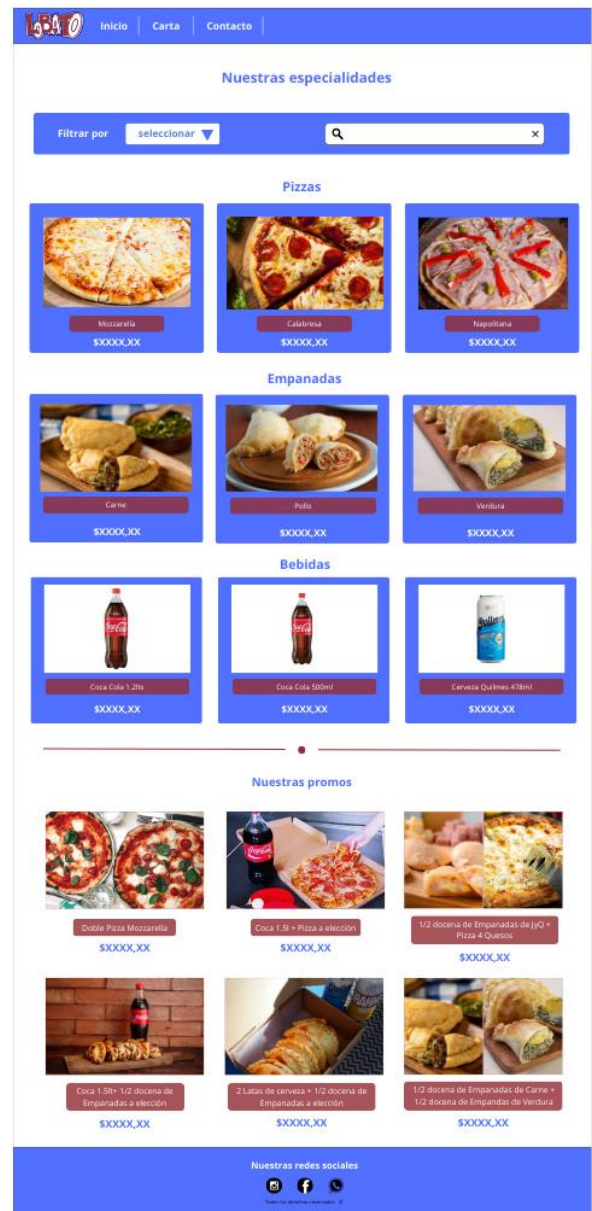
LOBATO Inicio Carta Contacto

Nuestras especialidades

Filtrar por seleccionar

Pizzas

Mozzarella
$XXXX,XX

Calabresa
$XXXX,XX

Napolitana
$XXXX,XX

Empanadas

Carne
$XXXX,XX

Pollo
$XXXX,XX

Verdura
$XXXX,XX

Bebidas

Coca Cola 1.2lts
$XXXX,XX

Coca Cola 500ml
$XXXX,XX

Cerveza Quilmes 478ml
$XXXX,XX

Nuestras promos

Doble Pizza Mozzarella
$XXXX,XX

Coca 1.5l + Pizza a elección
$XXXX,XX

1/2 docena de Empanadas de JyQ + Pizza 4 Quesos
$XXXX,XX

Coca 1.5lt+ 1/2 docena de Empanadas a elección
$XXXX,XX

2 Latas de cerveza + 1/2 docena de Empanadas a elección
$XXXX,XX

1/2 docena de Empanadas de Carne + 1/2 docena de Empandas de Verdura
$XXXX,XX

Nuestras redes sociales

Todos los derechos reservados ©